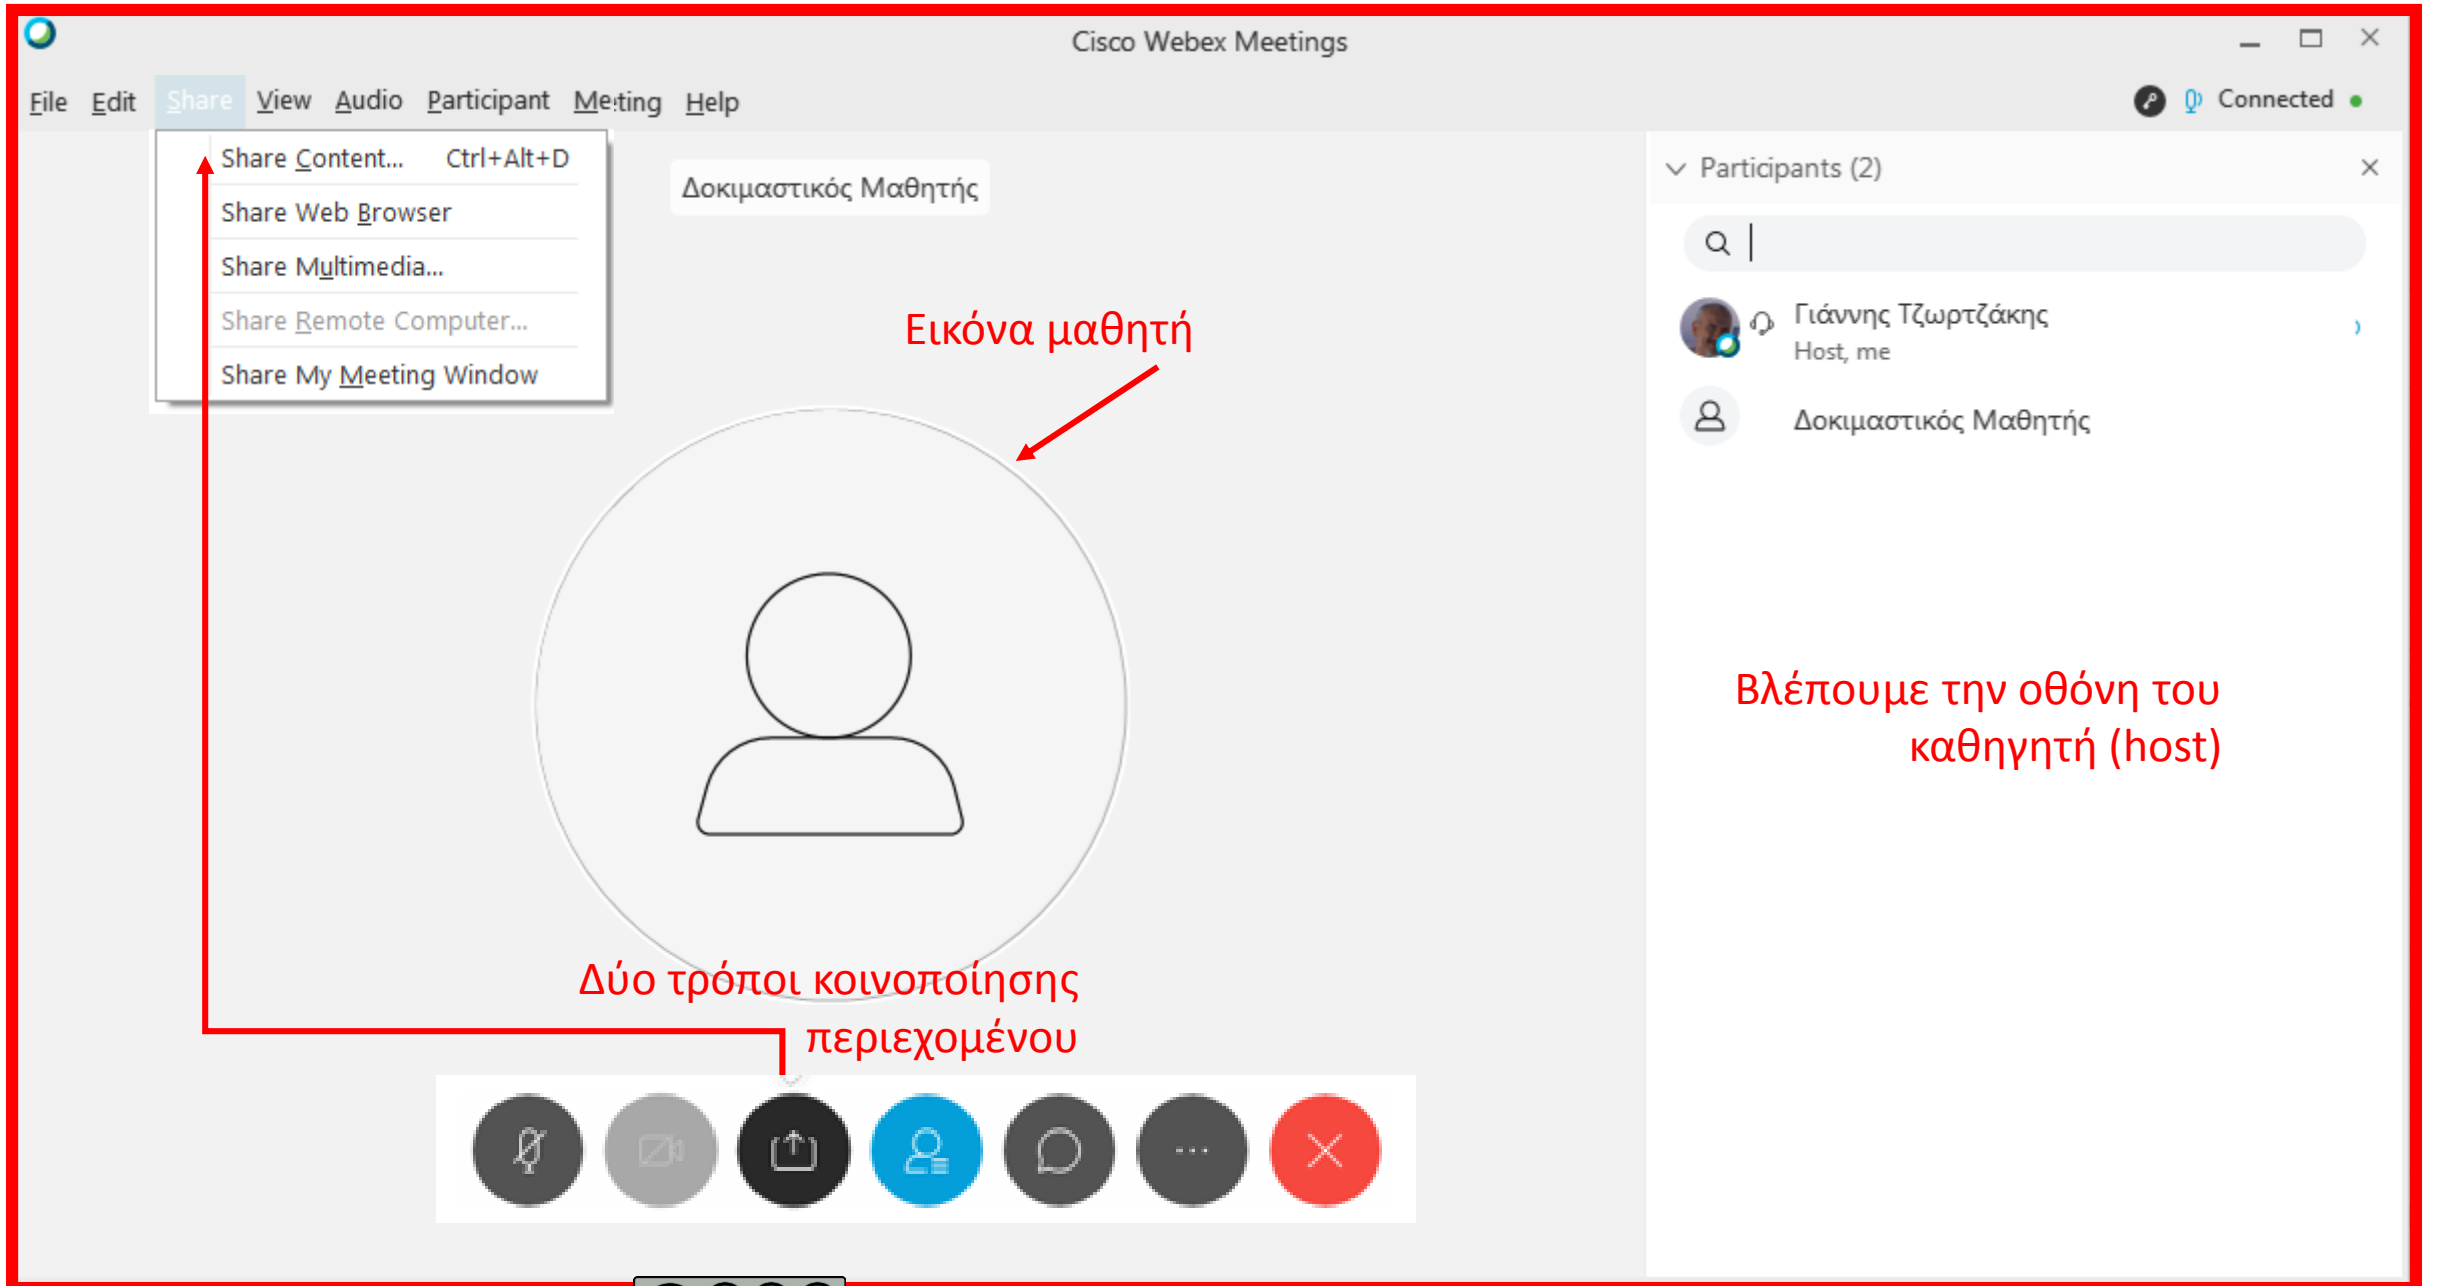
Cisco Webex Meetings

File Edit Share View Audio Participant Meeting Help

Connected

Share Content... Ctrl+Alt+D
Share Web Browser
Share Multimedia...
Share Remote Computer...
Share My Meeting Window

Δοκιμαστικός Μαθητής

Εικόνα μαθητή

Participants (2)

Γιάννης Τζωρτζάκης
Host, me

Δοκιμαστικός Μαθητής

Βλέπουμε την οθόνη του καθηγητή (host)

Δύο τρόποι κοινοποίησης περιεχομένου